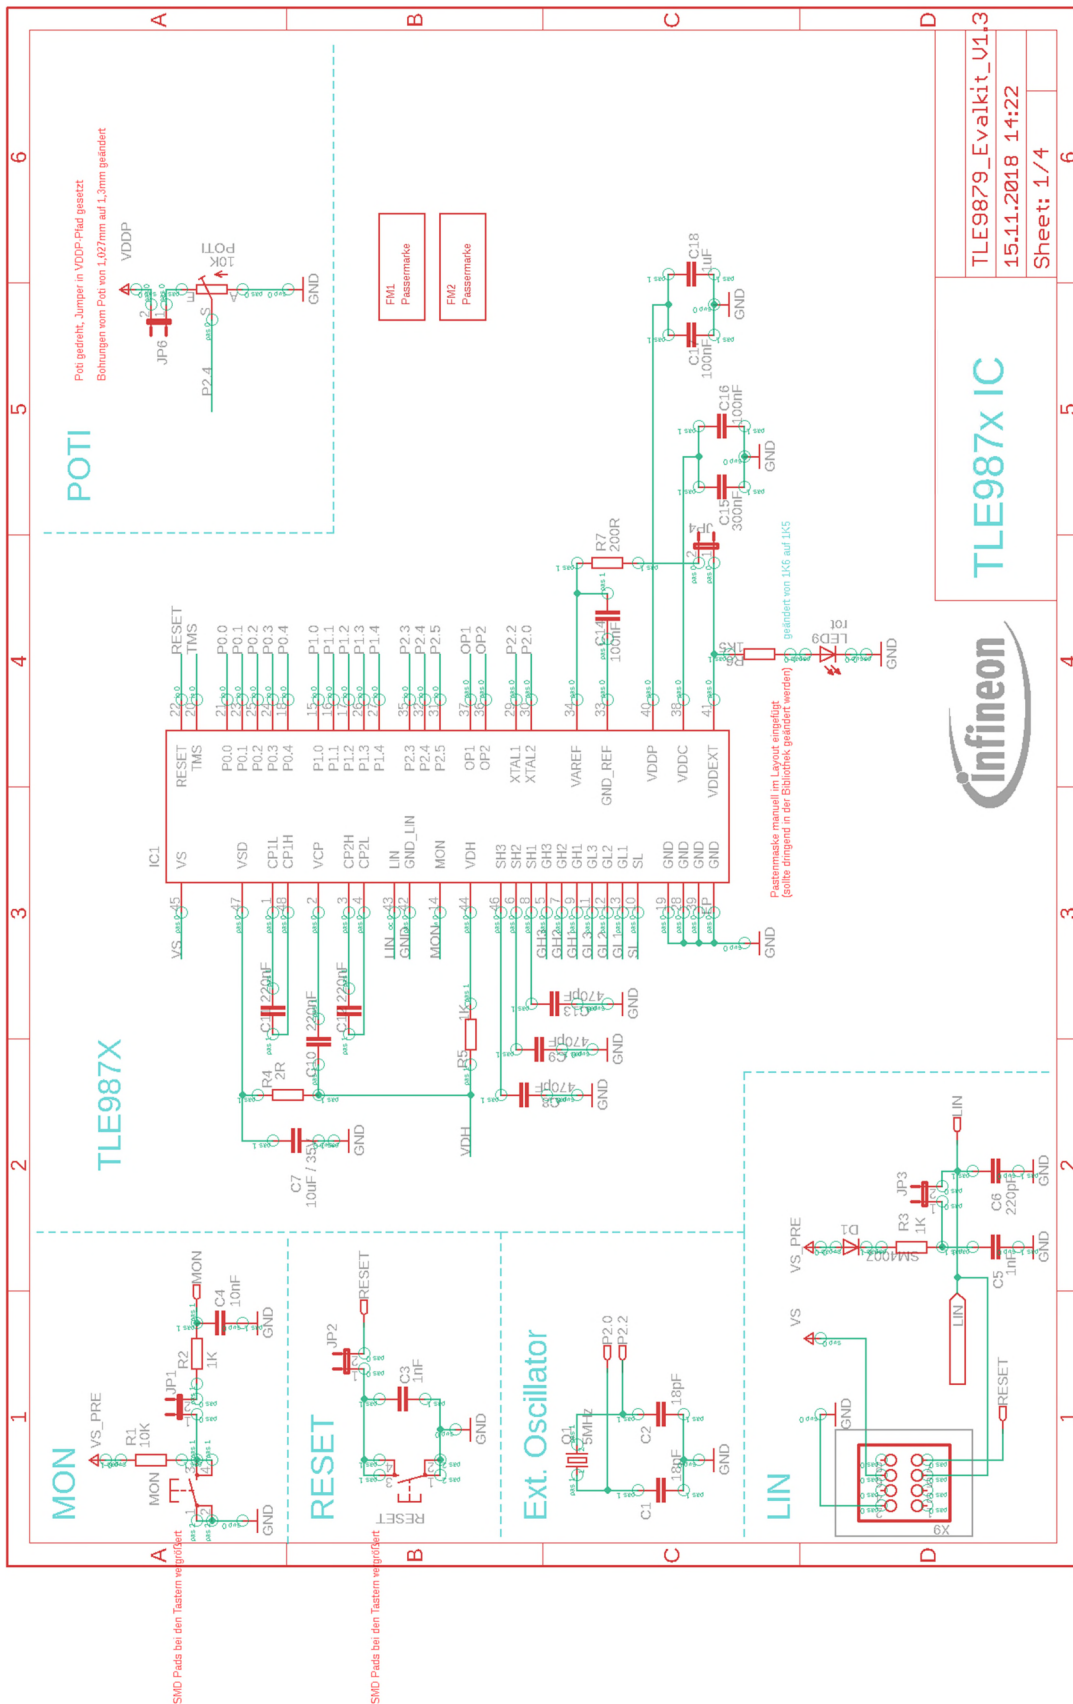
A B C D
6 5 4 3 2 1

TLE9879_Evalkit_V1.3
15.11.2018 14:22
Sheet: 1/4

TLE987x IC

POTI

Poti gedreht, Jumper in VDDP-Pfad gesetzt
Bohrungen vom Poti von 1,027mm auf 1,3mm geändert

VDDP
10K POTI
JP6
P2.4
GND

FM1 Passermarke
FM2 Passermarke

C18 1uF
C17 100nF
GND
C16 100nF
C15 300nF
GND
R7 200R
JP4
C14 100nF

geändert von 1K5 auf 1K5
LED3 rot
R6 1K5
GND

RESET
TMS
P0.0
P0.1
P0.2
P0.3
P0.4
P1.0
P1.1
P1.2
P1.3
P1.4
P2.3
P2.4
P2.5
OP1
OP2
P2.2
P2.0

IC1
RESET
TMS
P0.0
P0.1
P0.2
P0.3
P0.4
P1.0
P1.1
P1.2
P1.3
P1.4
P2.3
P2.4
P2.5
OP1
OP2
XTAL1
XTAL2
VAREF
GND_REF
VDDP
VDDC
VDDEXT
VS
VSD
CP1L
CP1H
VCP
CP2H
CP2L
LIN
GND_LIN
MON
VDH
SH3
SH2
SH1
GH3
GH2
GH1
GL3
GL2
GL1
SL
GND
GND
GND
GND

Pastenmaske manuell im Layout eingefügt
(sollte dringend in der Bibliothek geändert werden)

Infineon

VS
LIN
GND
MON
VDH
GH3
GH2
GH1
GL3
GL2
GL1
SL
GND

C11 220nF
C10 220nF
C12 220nF
R4 2R
R5 1K
C13 470pF
C9 470pF
C8 470pF
GND
C7 10uF / 35V
GND
TLE987X

MON
VS_PRE
R1 10K
JP1
R2 1K
C4 10nF
MON
GND
GND

RESET
JP2
C3 1nF
RESET
GND

Ext. Oscillator
P2.0
P2.2
Q1 5MHz
C2 18pF
C1 18pF
GND

LIN
VS_PRE
D1 SM4002
R3 1K
JP3
C6 220pF
C5 1nF
GND
GND
LIN
LIN
VS
GND
RESET
6X

SMD Pads bei den Tastern vergrößert
SMD Pads bei den Tastern vergrößert